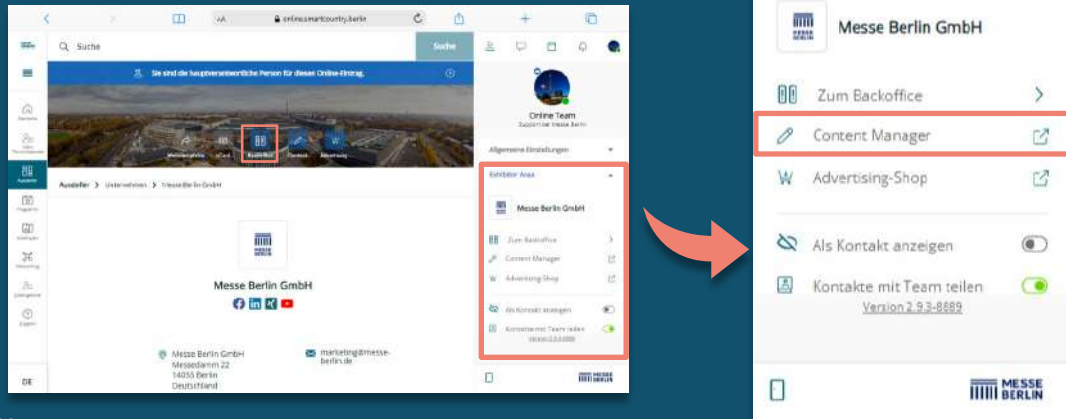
AA online.smartcountry.berlin

Suche

Suche

Sie sind die hauptverantwortliche Person für diesen Online-Eintrag.

Online Team
Supporter Messe Berlin

Allgemeine Einstellungen

Exhibitor Area

Messe Berlin GmbH

Zum Backoffice

Content Manager

Advertising-Shop

Als Kontakt anzeigen

Kontakte mit Team teilen

Aussteller > Unternehmen > Messe Berlin GmbH

Messe Berlin GmbH

Messe Berlin GmbH
Messedamm 22
14055 Berlin
Deutschland

marketing@messe-berlin.de

DE

MESSE BERLIN

Messe Berlin GmbH

Zum Backoffice

Content Manager

Advertising-Shop

Als Kontakt anzeigen

Kontakte mit Team teilen

Version 2.9.3-8889

MESSE BERLIN